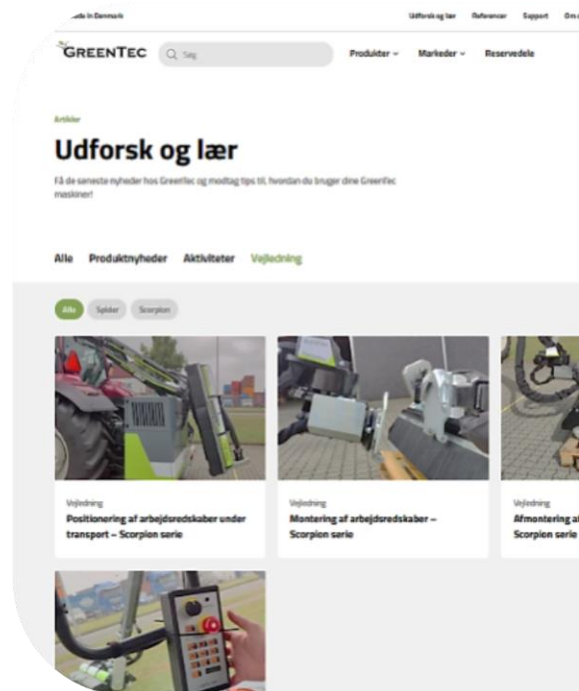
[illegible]de in Denmark

Udforsk og lær Referencer Support Om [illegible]

GreenTec

Søg

Produkter ⌄ Markeder ⌄ Reservedele

Artikler

Udforsk og lær

Få de seneste nyheder hos GreenTec og modtag tips til, hvordan du bruger dine GreenTec maskiner!

Alle Produktnyheder Aktiviteter Vejledning

Alle Spider Scorpion

Vejledning

Positionering af arbejdsredskaber under transport – Scorpion serie

Vejledning

Montering af arbejdsredskaber – Scorpion serie

Vejledning

Afmontering a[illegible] Scorpion serie